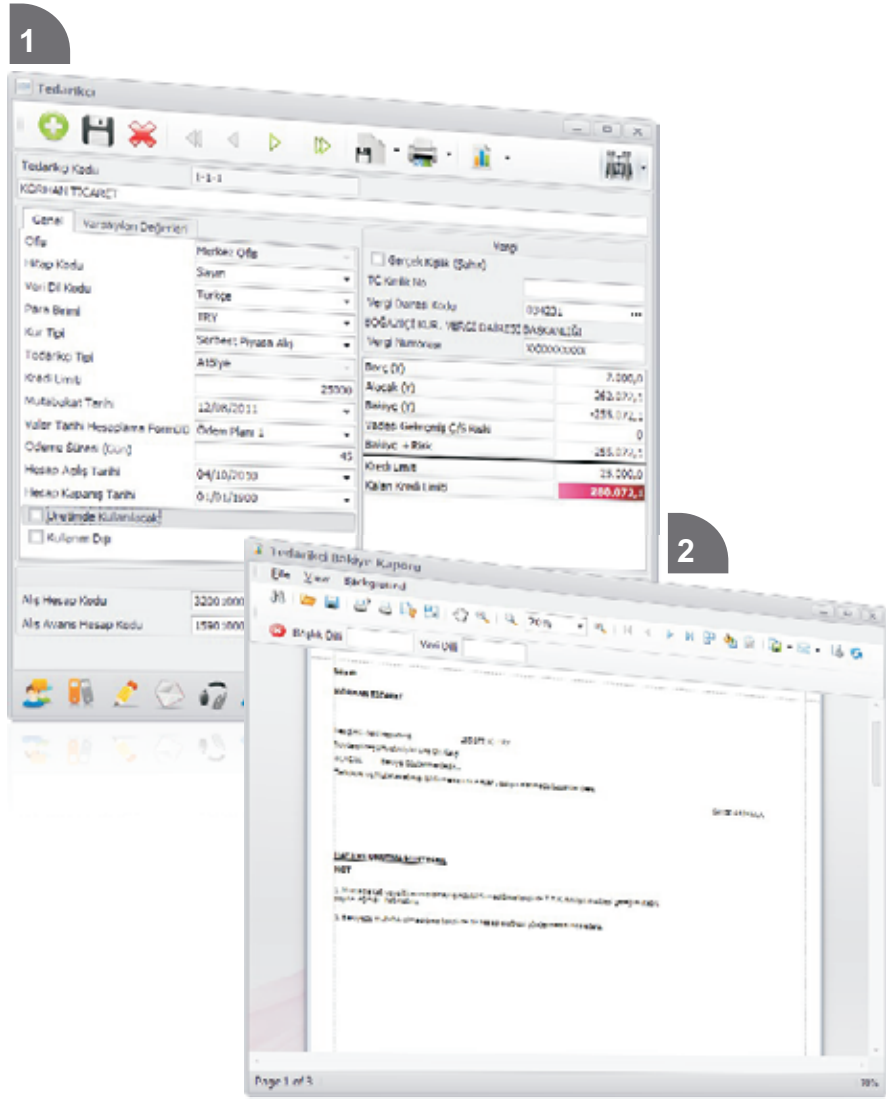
1

Tedarikçi

Tedarikçi Kodu
1-1-1
KORHAN TİCARET

Genel
Varsayılan Değerleri

Ofis
Merkez Ofis
Hitap Kodu
Sayın
Veri Dil Kodu
Türkçe
Para Birimi
TRY
Kur Tipi
Serbest Piyasa Alış
Tedarikçi Tipi
Atölye
Kredi Limiti
25000
Mutabakat Tarihi
12/08/2011
Valör Tarihi Hesaplama Formülü
Ödeme Planı 1
Ödeme Süresi (Gün)
45
Hesap Açılış Tarihi
04/10/2010
Hesap Kapanış Tarihi
01/01/1900
Üretimde Kullanılacak
Kullanım Dışı

Alış Hesap Kodu
3200.000
Alış Avans Hesap Kodu
1590.000

Vergi
Gerçek Kişilik (Şahıs)
TC Kimlik No
Vergi Dairesi Kodu
034231
BOĞAZİÇİ KUR. VERGİ DAİRESİ BAŞKANLIĞI
Vergi Numarası
XXXXXXXXXX
Borç (Y)
7.000,0
Alacak (Y)
262.072,1
Bakiye (Y)
-255.072,1
Vadesi Gelmemiş Ç/S Hali
0
Bakiye + Risk
255.072,1
Kredi Limiti
25.000,0
Kalan Kredi Limiti
280.072,1

2

Tedarikçi Bakiye Raporu
File View Background
70 %
Başlık Dili
Veri Dili

Sayın
KORHAN TİCARET

Page 1 of 3
70%